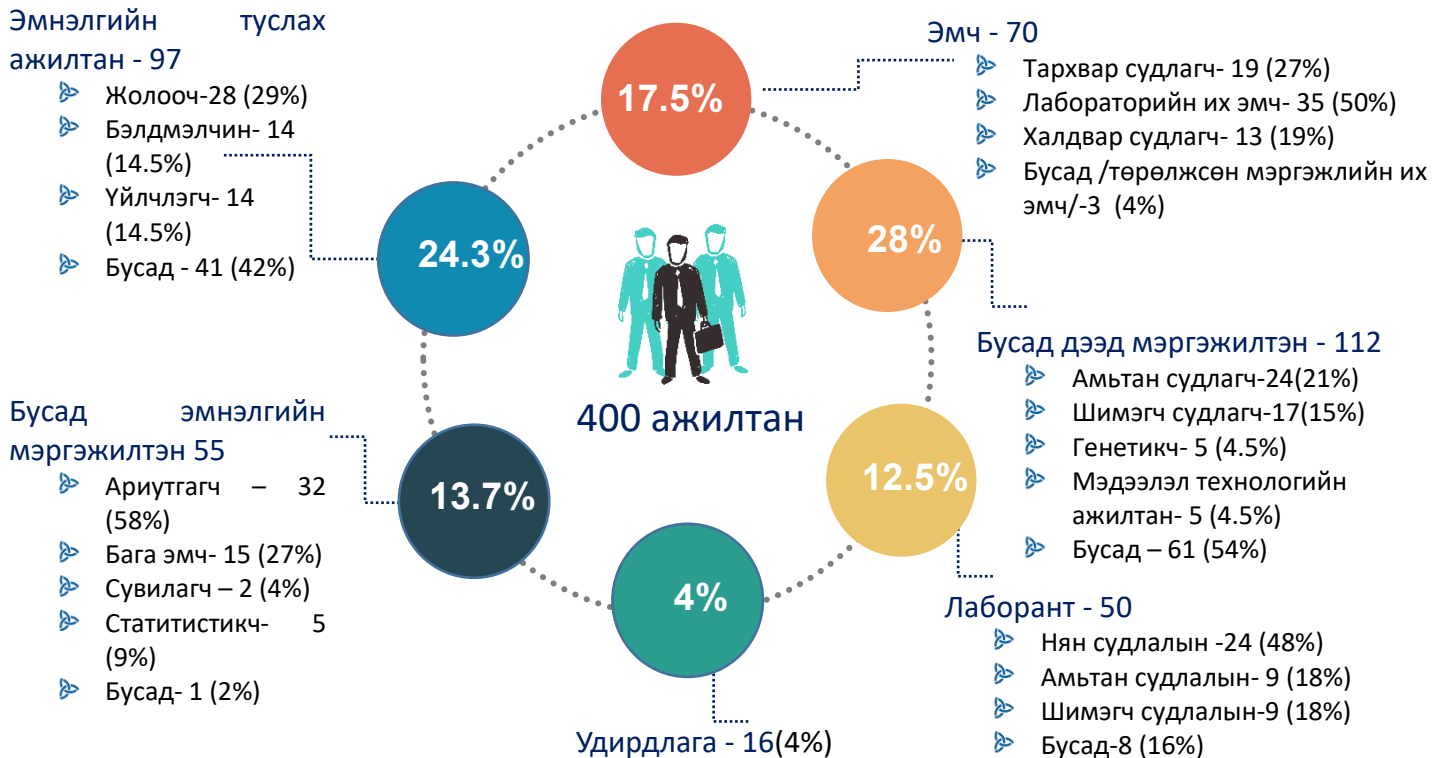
Эмнэлгийн туслах ажилтан - 97
Жолооч-28 (29%)
Бэлдмэлчин- 14 (14.5%)
Үйлчлэгч- 14 (14.5%)
Бусад - 41 (42%)

17.5%

Эмч - 70
Тархвар судлагч- 19 (27%)
Лабораторийн их эмч- 35 (50%)
Халдвар судлагч- 13 (19%)
Бусад /төрөлжсөн мэргэжлийн их эмч/-3 (4%)

24.3%

28%

400 ажилтан

Бусад дээд мэргэжилтэн - 112
Амьтан судлагч-24(21%)
Шимэгч судлагч-17(15%)
Генетикч- 5 (4.5%)
Мэдээлэл технологийн ажилтан- 5 (4.5%)
Бусад – 61 (54%)

Бусад эмнэлгийн мэргэжилтэн 55
Ариутгагч – 32 (58%)
Бага эмч- 15 (27%)
Сувилагч – 2 (4%)
Статитистикч- 5 (9%)
Бусад- 1 (2%)

13.7%

12.5%

4%

Лаборант - 50
Нян судлалын -24 (48%)
Амьтан судлалын- 9 (18%)
Шимэгч судлалын-9 (18%)
Бусад-8 (16%)

Удирдлага - 16(4%)